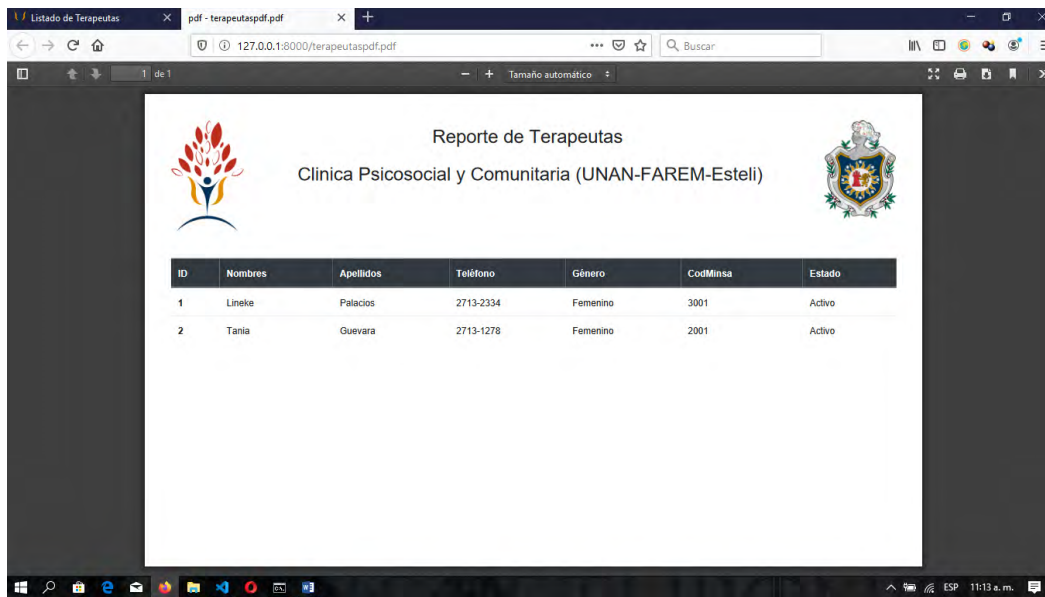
Listado de Terapeutas
pdf - terapeutaspdf.pdf
127.0.0.1:8000/terapeutaspdf.pdf
Buscar
1 de 1
Tamaño automático

Reporte de Terapeutas

Clinica Psicosocial y Comunitaria (UNAN-FAREM-Esteli)

| ID | Nombres | Apellidos | Teléfono | Género | CodMinsa | Estado |
|---|---|---|---|---|---|---|
| 1 | Lineke | Palacios | 2713-2334 | Femenino | 3001 | Activo |
| 2 | Tania | Guevara | 2713-1278 | Femenino | 2001 | Activo |

ESP 11:13 a. m.